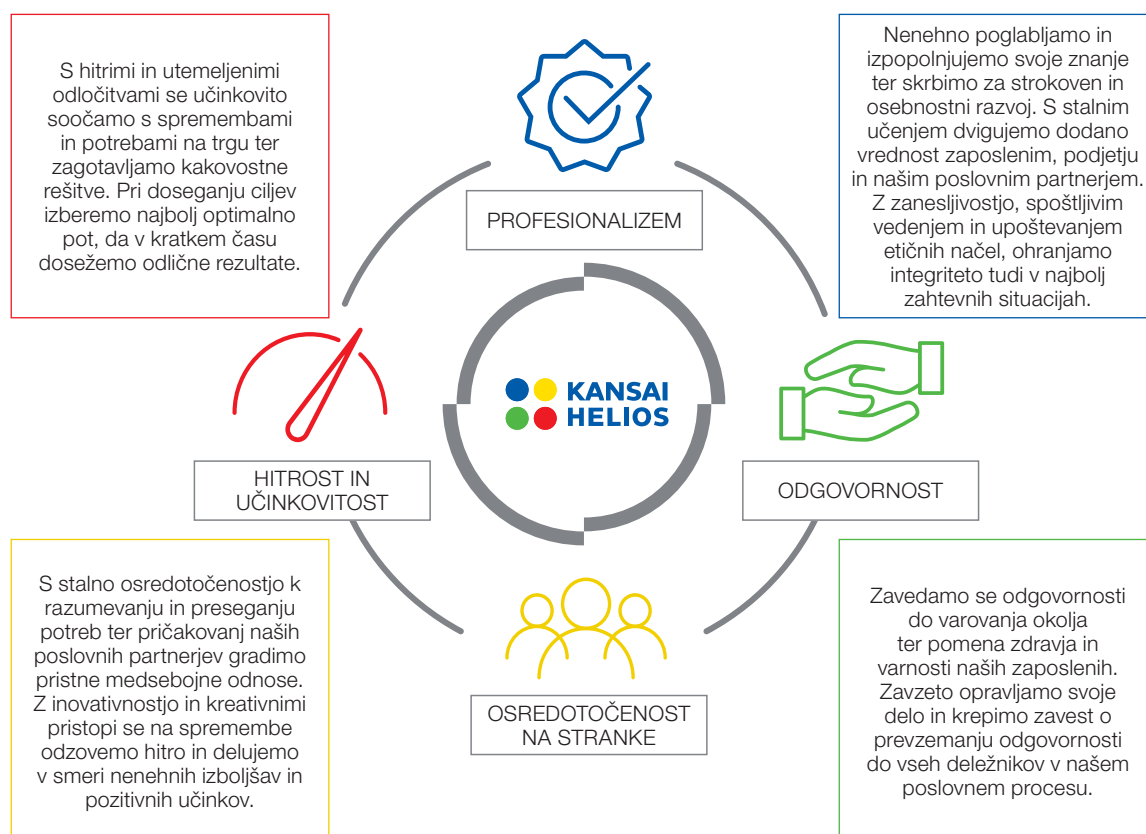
S hitrimi in utemeljenimi odločitvami se učinkovito soočamo s spremembami in potrebami na trgu ter zagotavljamo kakovostne rešitve. Pri doseganju ciljev izberemo najbolj optimalno pot, da v kratkem času dosežemo odlične rezultate.

PROFESIONALIZEM

Nenehno poglabljamo in izpopolnjujemo svoje znanje ter skrbimo za strokoven in osebnostni razvoj. S stalnim učenjem dvigujemo dodano vrednost zaposlenim, podjetju in našim poslovnim partnerjem. Z zanesljivostjo, spoštljivim vedenjem in upoštevanjem etičnih načel, ohranjamo integriteto tudi v najbolj zahtevnih situacijah.

KANSAI HELIOS

HITROST IN UČINKOVITOST

ODGOVORNOST

S stalno osredotočenostjo k razumevanju in preseganju potreb ter pričakovanj naših poslovnih partnerjev gradimo pristne medsebojne odnose. Z inovativnostjo in kreativnimi pristopi se na spremembe odzovemo hitro in delujemo v smeri nenehnih izboljšav in pozitivnih učinkov.

OSREDOTOČENOST NA STRANKE

Zavedamo se odgovornosti do varovanja okolja ter pomena zdravja in varnosti naših zaposlenih. Zavzeto opravljamo svoje delo in krepimo zavest o prevzemanju odgovornosti do vseh deležnikov v našem poslovnem procesu.